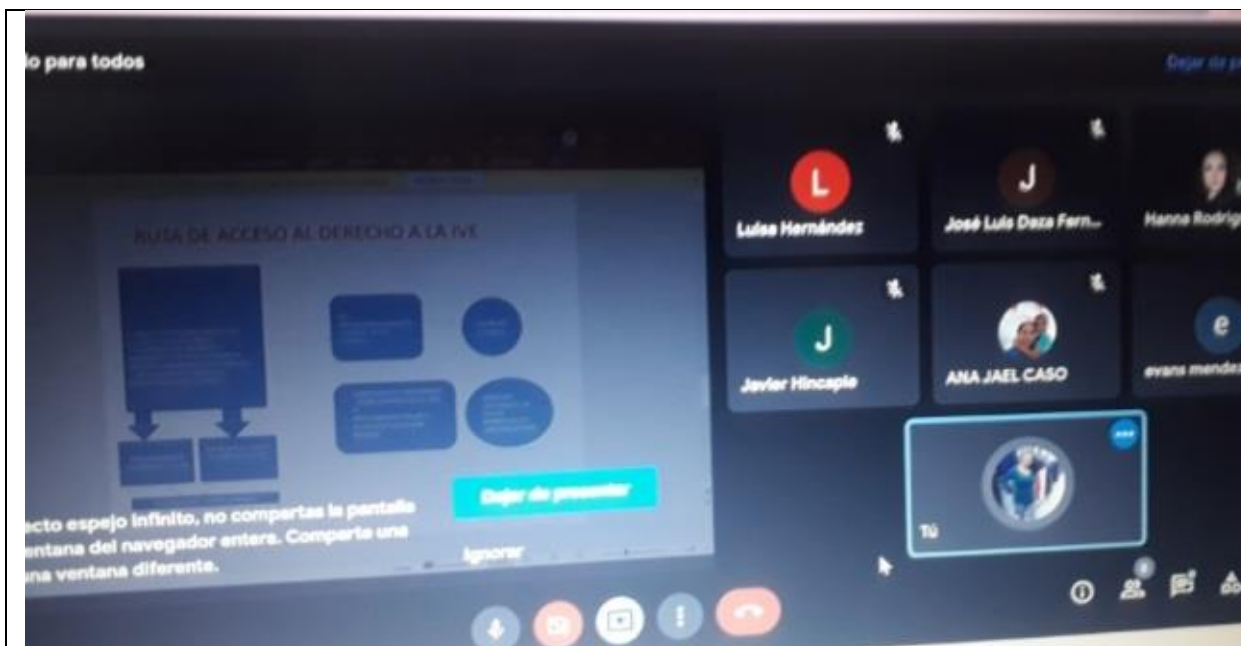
lo para todos

Dejar de p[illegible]

RUTA DE ACCESO AL DERECHO A LA IVE

Dejar de presentar

ecto espejo infinito, no compartas la pantalla entana del navegador entera. Comparte una na ventana diferente.

Ignorar

L
Luisa Hernández

J
José Luis Daza Fern...

Hanna Rodrig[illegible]

J
Javier Hincapie

ANA JAEL CASO

e
evans mendez

Tú

8